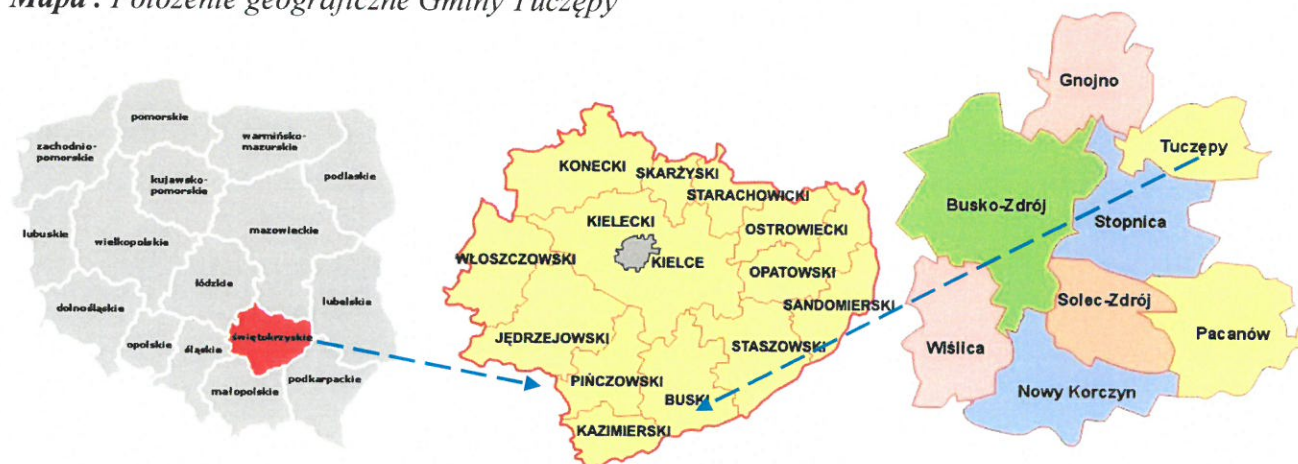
Mapa: Położenie geograficzne Gminy Tuczępy

pomorskie
zachodnio-pomorskie
warmińsko-mazurskie
kujawsko-pomorskie
podlaskie
lubuskie
wielkopolskie
mazowieckie
łódzkie
lubelskie
dolnośląskie
świętokrzyskie
opolskie
śląskie
małopolskie
podkarpackie

KONECKI
SKARŻYSKI
STARACHOWICKI
KIELECKI
OSTROWIECKI
WŁOSZCZOWSKI
KIELCE
OPATOWSKI
SANDOMIERSKI
JĘDRZEJOWSKI
STASZOWSKI
PIŃCZOWSKI
BUSKI
KAZIMIERSKI

Gnojno
Tuczępy
Busko-Zdrój
Stopnica
Solec-Zdrój
Wiślica
Pacanów
Nowy Korczyn